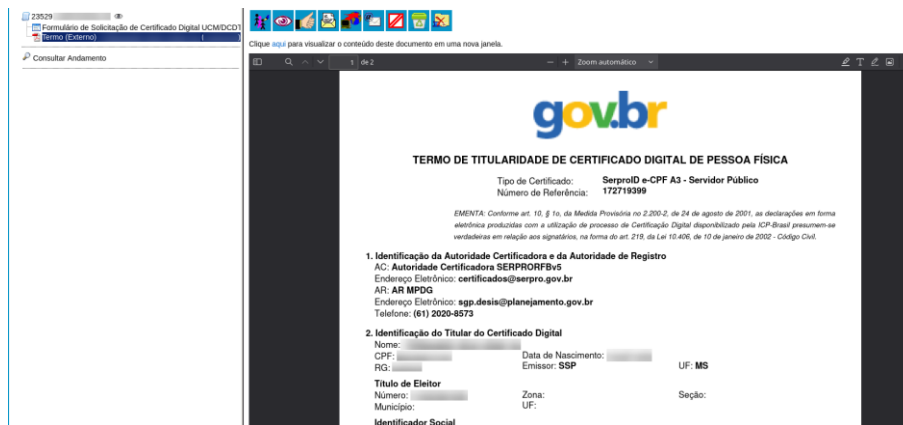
23529
Formulário de Solicitação de Certificado Digital UCM/DCD1
Termo (Externo)
Consultar Andamento

Clique aqui para visualizar o conteúdo deste documento em uma nova janela.

1 de 2
Zoom automático

gov.br

TERMO DE TITULARIDADE DE CERTIFICADO DIGITAL DE PESSOA FÍSICA

Tipo de Certificado: SerproID e-CPF A3 - Servidor Público
Número de Referência: 172719399

EMENTA: Conforme art. 10, § 1o, da Medida Provisória no 2.200-2, de 24 de agosto de 2001, as declarações em forma eletrônica produzidas com a utilização de processo de Certificação Digital disponibilizado pela ICP-Brasil presumem-se verdadeiras em relação aos signatários, na forma do art. 219, da Lei 10.406, de 10 de janeiro de 2002 - Código Civil.

1. Identificação da Autoridade Certificadora e da Autoridade de Registro
AC: Autoridade Certificadora SERPRORFBv5
Endereço Eletrônico: certificados@serpro.gov.br
AR: AR MPDG
Endereço Eletrônico: sgp.desis@planejamento.gov.br
Telefone: (61) 2020-8573

2. Identificação do Titular do Certificado Digital
Nome: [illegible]
CPF: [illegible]
Data de Nascimento: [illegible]
RG: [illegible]
Emissor: SSP
UF: MS
Título de Eleitor
Número: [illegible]
Zona:
Seção:
Município:
UF:
Identificador Social